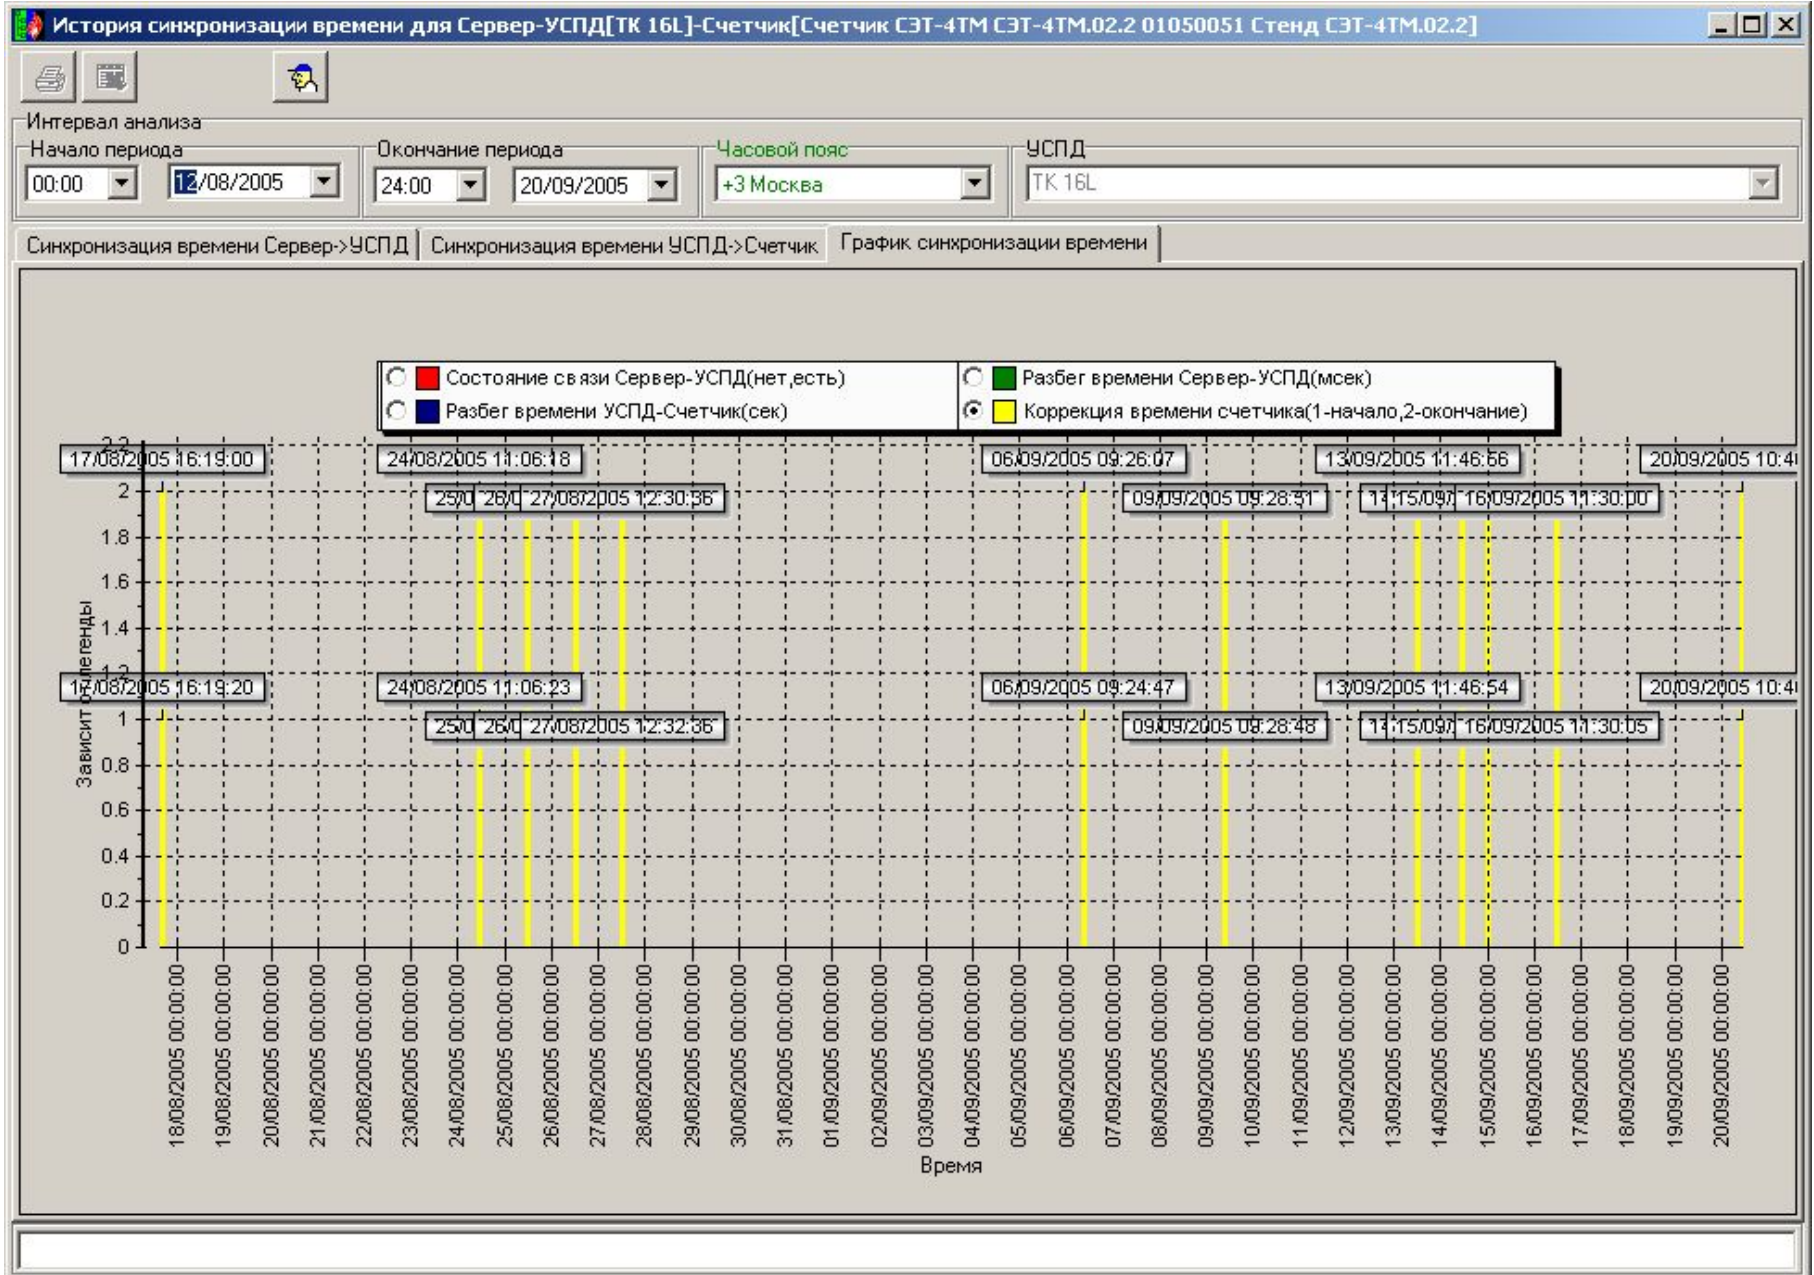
История синхронизации времени для Сервер-УСПД[ТК 16L]-Счетчик[Счетчик СЭТ-4ТМ СЭТ-4ТМ.02.2 01050051 Стенд СЭТ-4ТМ.02.2]

Интервал анализа
Начало периода
00:00
12/08/2005
Окончание периода
24:00
20/09/2005
Часовой пояс
+3 Москва
УСПД
ТК 16L

Синхронизация времени Сервер->УСПД | Синхронизация времени УСПД->Счетчик | График синхронизации времени

Состояние связи Сервер-УСПД(нет,есть)
Разбег времени УСПД-Счетчик(сек)
Разбег времени Сервер-УСПД(мсек)
Коррекция времени счетчика(1-начало,2-окончание)

17/08/2005 16:19:00
24/08/2005 11:06:18
06/09/2005 09:26:07
13/09/2005 11:46:56
20/09/2005 10:4
25/0 26/0 27/08/2005 12:30:36
09/09/2005 09:28:51
1 15/09/ 16/09/2005 11:30:00
17/08/2005 16:19:20
24/08/2005 11:06:23
06/09/2005 09:24:47
13/09/2005 11:46:54
20/09/2005 10:4
25/0 26/0 27/08/2005 12:32:36
09/09/2005 09:28:48
1 15/09/ 16/09/2005 11:30:05

2.2
2
1.8
1.6
1.4
1.2
1
0.8
0.6
0.4
0.2
0

Зависит от легенды

18/08/2005 00:00:00
19/08/2005 00:00:00
20/08/2005 00:00:00
21/08/2005 00:00:00
22/08/2005 00:00:00
23/08/2005 00:00:00
24/08/2005 00:00:00
25/08/2005 00:00:00
26/08/2005 00:00:00
27/08/2005 00:00:00
28/08/2005 00:00:00
29/08/2005 00:00:00
30/08/2005 00:00:00
31/08/2005 00:00:00
01/09/2005 00:00:00
02/09/2005 00:00:00
03/09/2005 00:00:00
04/09/2005 00:00:00
05/09/2005 00:00:00
06/09/2005 00:00:00
07/09/2005 00:00:00
08/09/2005 00:00:00
09/09/2005 00:00:00
10/09/2005 00:00:00
11/09/2005 00:00:00
12/09/2005 00:00:00
13/09/2005 00:00:00
14/09/2005 00:00:00
15/09/2005 00:00:00
16/09/2005 00:00:00
17/09/2005 00:00:00
18/09/2005 00:00:00
19/09/2005 00:00:00
20/09/2005 00:00:00

Время